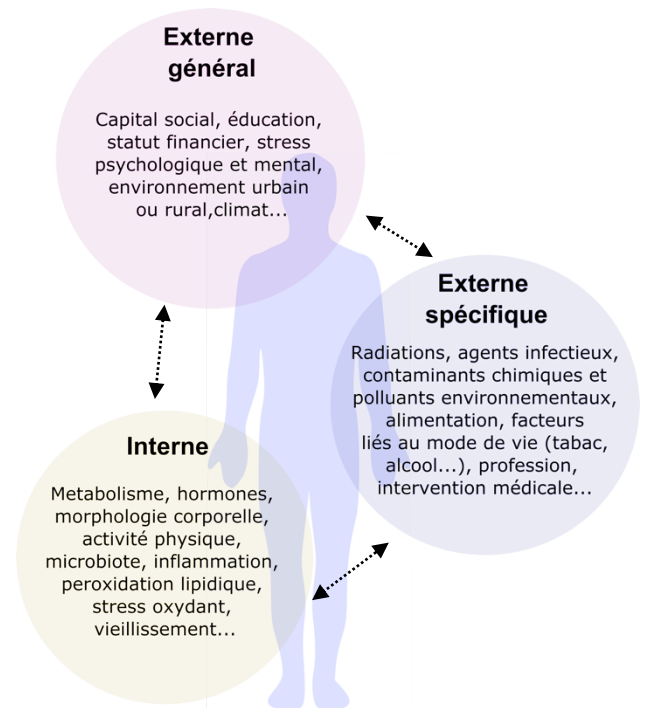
Externe général

Capital social, éducation, statut financier, stress psychologique et mental, environnement urbain ou rural,climat...

Externe spécifique

Radiations, agents infectieux, contaminants chimiques et polluants environnementaux, alimentation, facteurs liés au mode de vie (tabac, alcool...), profession, intervention médicale...

Interne

Metabolisme, hormones, morphologie corporelle, activité physique, microbiote, inflammation, peroxidation lipidique, stress oxydant, vieillissement...